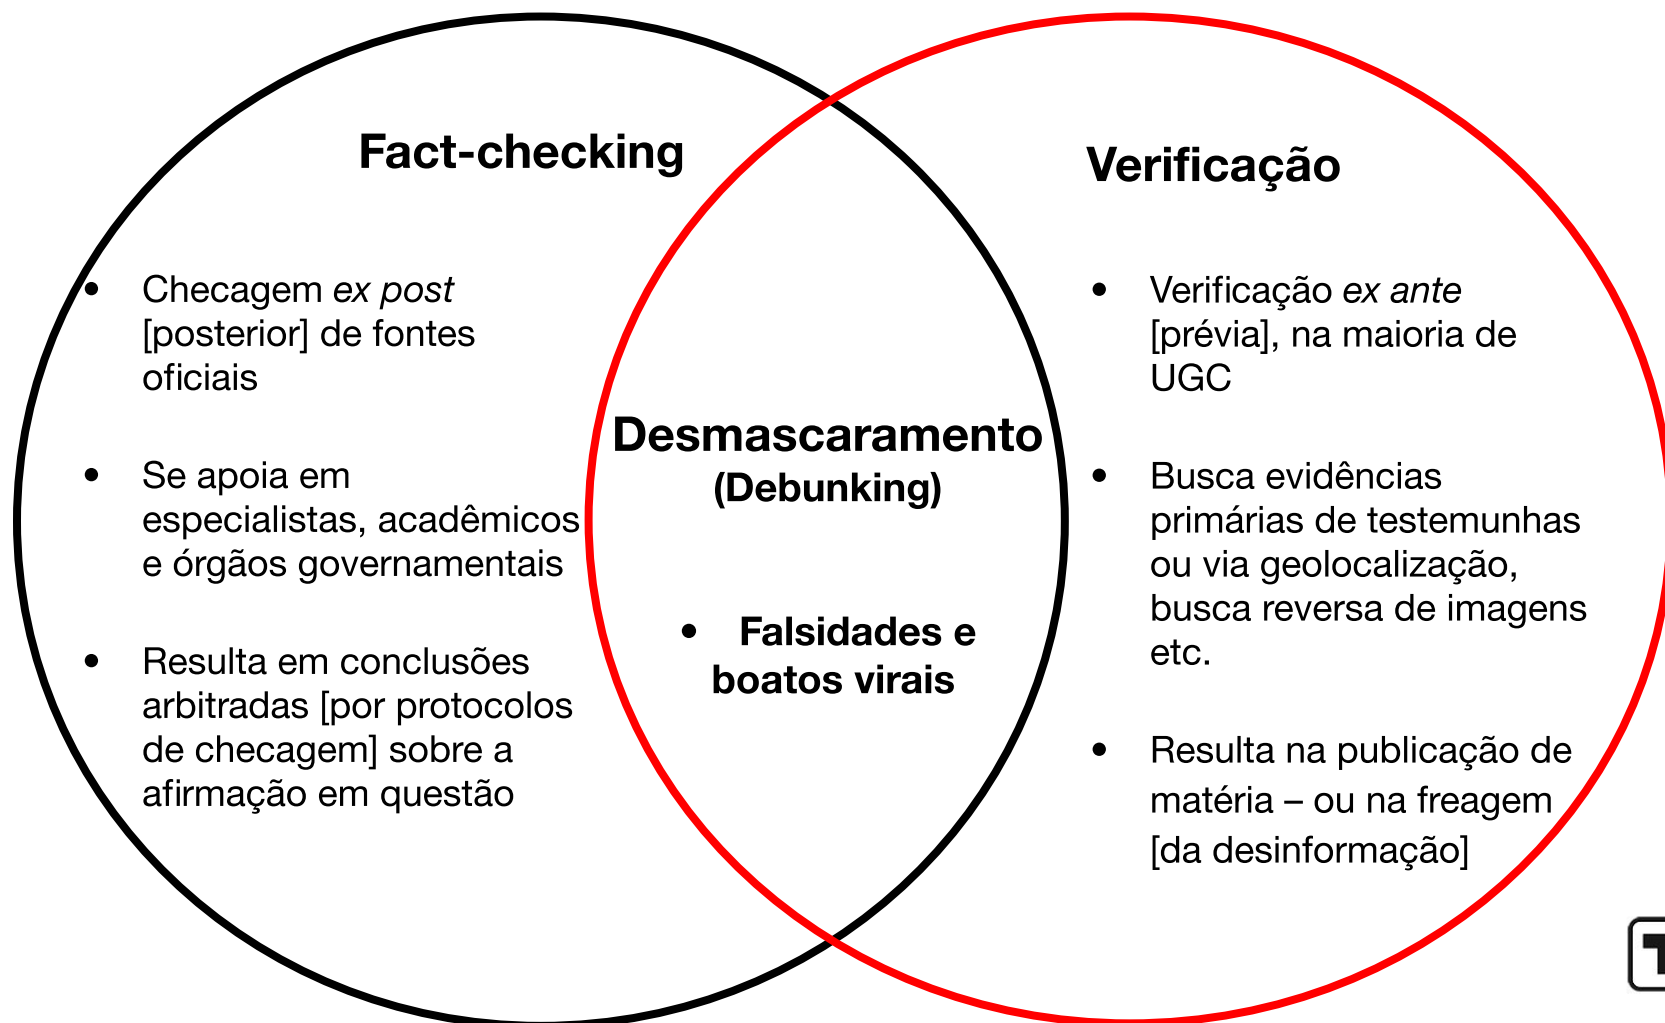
Fact-checking

- Checagem *ex post* [posterior] de fontes oficiais

- Se apoia em especialistas, acadêmicos e órgãos governamentais

- Resulta em conclusões arbitradas [por protocolos de checagem] sobre a afirmação em questão

Desmascaramento (Debunking)

- Falsidades e boatos virais

Verificação

- Verificação *ex ante* [prévia], na maioria de UGC

- Busca evidências primárias de testemunhas ou via geolocalização, busca reversa de imagens etc.

- Resulta na publicação de matéria – ou na freagem [da desinformação]